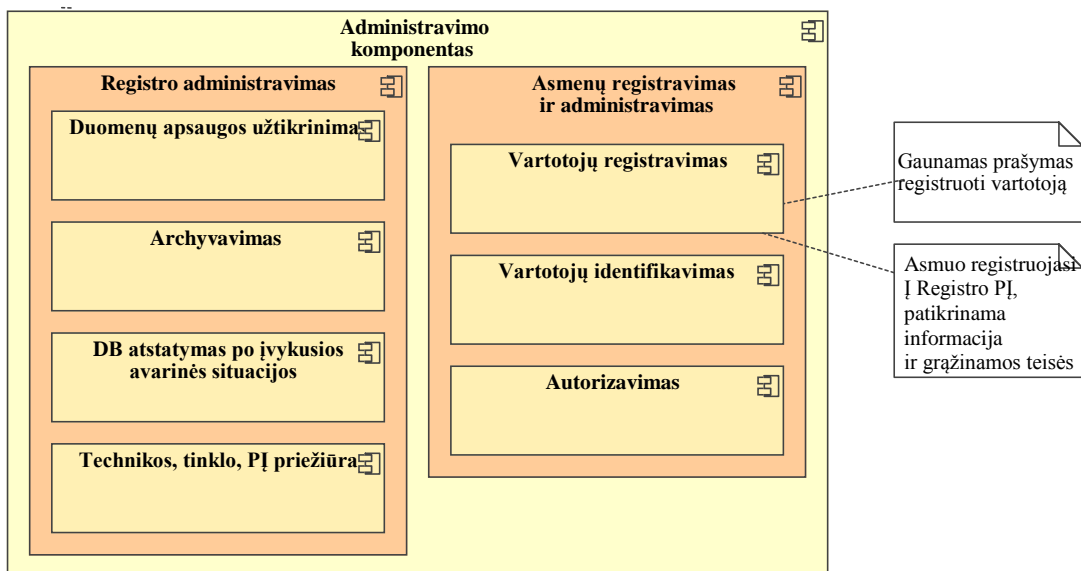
Administravimo komponentas

Registro administravimas

Duomenų apsaugos užtikrinima

Archyvavimas

DB atstatymas po įvykusios avarinės situacijos

Technikos, tinklo, PĮ priežiūra

Asmenų registravimas ir administravimas

Vartotojų registravimas

Vartotojų identifikavimas

Autorizavimas

Gaunamas prašymas registruoti vartotoją

Asmuo registruojasi Į Registro PĮ, patikrinama informacija ir grąžinamos teisės